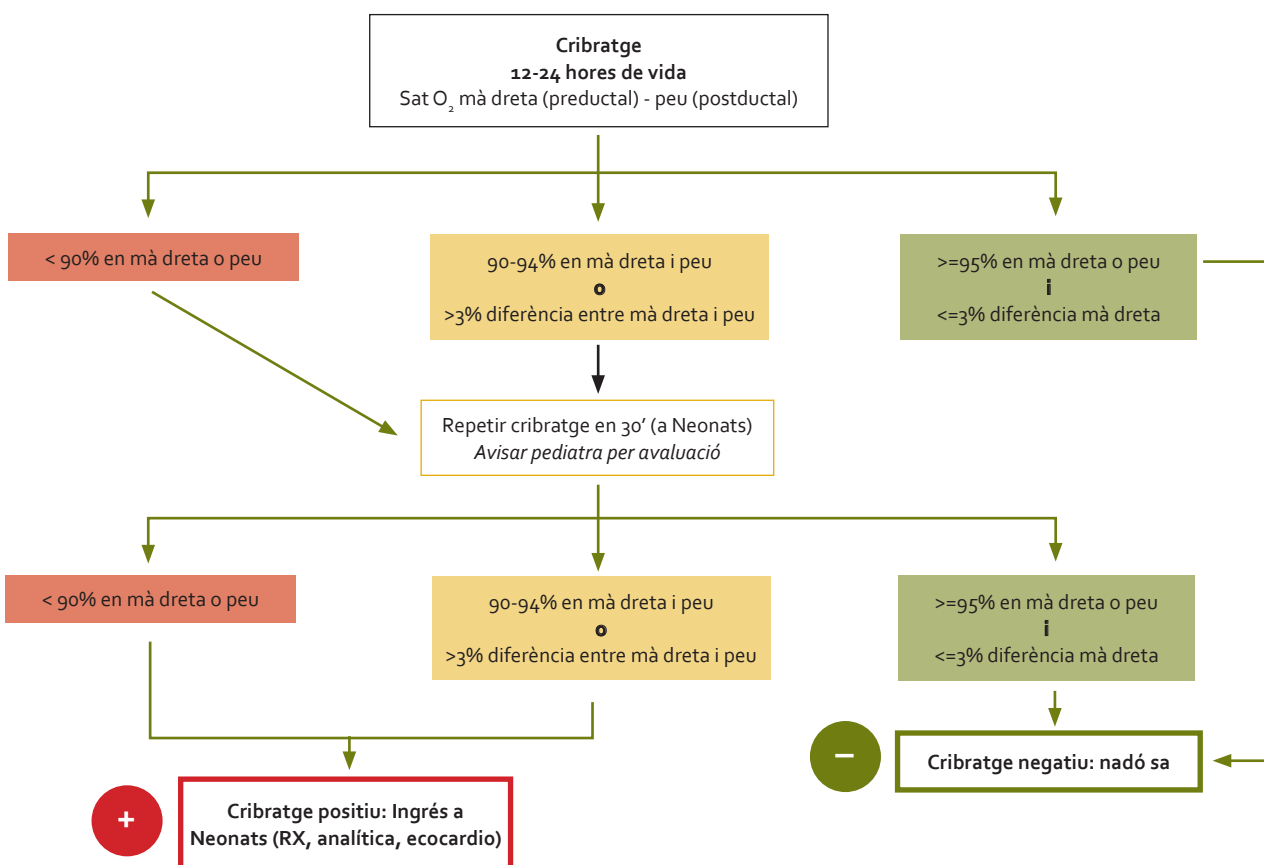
**Cribratge**
**12-24 hores de vida**
Sat $O_2$ mà dreta (preductal) - peu (postductal)

< 90% en mà dreta o peu

90-94% en mà dreta i peu
**o**
>3% diferència entre mà dreta i peu

>=95% en mà dreta o peu
**i**
<=3% diferència mà dreta

Repetir cribratge en 30’ (a Neonats)
*Avisar pediatra per avaluació*

< 90% en mà dreta o peu

90-94% en mà dreta i peu
**o**
>3% diferència entre mà dreta i peu

>=95% en mà dreta o peu
**i**
<=3% diferència mà dreta

−

**Cribratge negatiu: nadó sa**

+

**Cribratge positiu: Ingrés a Neonats (RX, analítica, ecocardio)**